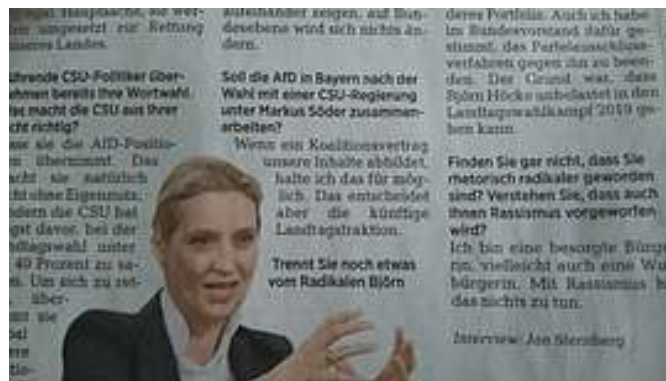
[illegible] Hauptsache, sie wer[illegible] umgesetzt zur Rettung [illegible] Landes.

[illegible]hrende CSU-Politiker über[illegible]ehmen bereits Ihre Wortwahl. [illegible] macht die CSU aus Ihrer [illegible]cht richtig?

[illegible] sie die AfD-Positio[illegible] übernimmt. Das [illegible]acht sie natürlich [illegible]icht ohne Eigennutz. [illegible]dem die CSU hat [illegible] davor, bei der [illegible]dtagwahl unter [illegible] 40 Prozent zu sa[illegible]. Um sich zu ret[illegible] über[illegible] sie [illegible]

aufeinander zeigen, auf Bundesebene wird sich nichts ändern.

Soll die AfD in Bayern nach der Wahl mit einer CSU-Regierung unter Markus Söder zusammenarbeiten?

Wenn ein Koalitionsvertrag unsere Inhalte abbildet, halte ich das für möglich. Das entscheidet aber die künftige Landtagsfraktion.

Trennt Sie noch etwas vom Radikalen Björn

deres Portfolio. Auch ich habe im Bundesvorstand dafür gestimmt, das Parteiausschlussverfahren gegen ihn zu beenden. Der Grund war, dass Björn Höcke unbelastet in den Landtagswahlkampf 2019 gehen kann.

Finden Sie gar nicht, dass Sie rhetorisch radikaler geworden sind? Verstehen Sie, dass auch Ihnen Rassismus vorgeworfen wird?

Ich bin eine besorgte Bürg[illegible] rin, vielleicht auch eine Wu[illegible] bürgerin. Mit Rassismus ha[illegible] das nichts zu tun.

Interview: Jan Sternberg